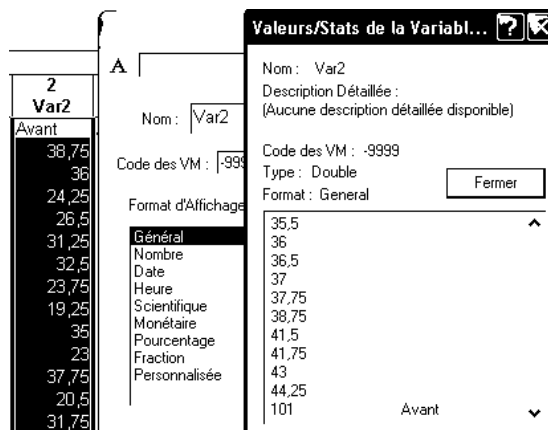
2
Var2
Avant
38,75
36
24,25
26,5
31,25
32,5
23,75
19,25
35
23
37,75
20,5
31,75

A

Nom : Var2

Code des VM : -999

Format d'Affichage

Général
Nombre
Date
Heure
Scientifique
Monétaire
Pourcentage
Fraction
Personnalisée

Valeurs/Stats de la Variabl...

Nom : Var2
Description Détaillée :
(Aucune description détaillée disponible)

Code des VM : -9999
Type : Double
Format : General

Fermer

35,5
36
36,5
37
37,75
38,75
41,5
41,75
43
44,25
101 Avant